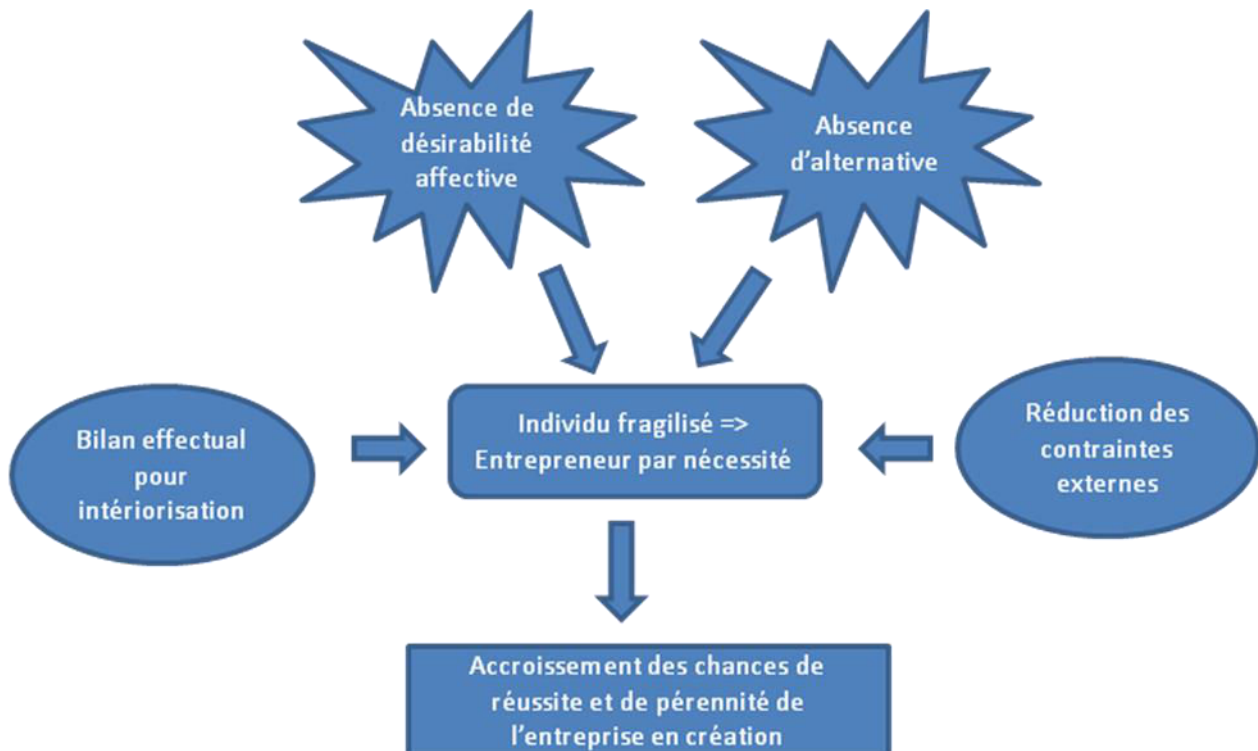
Absence de désirabilité affective

Absence d'alternative

Bilan effectual pour intériorisation

Individu fragilisé => Entrepreneur par nécessité

Réduction des contraintes externes

Accroissement des chances de réussite et de pérennité de l'entreprise en création